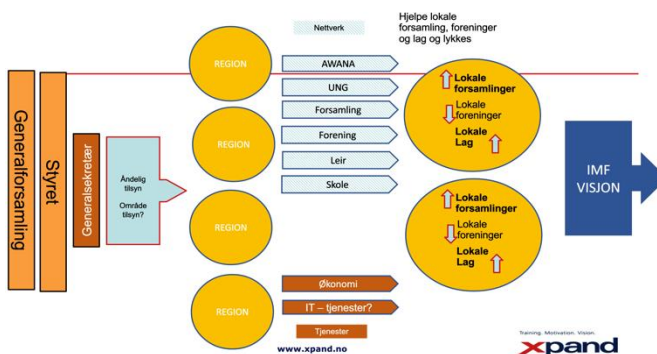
Generalforsamling

Styret

Generalsekretær

Åndelig tilsyn
Område tilsyn?

REGION

REGION

REGION

REGION

Nettverk

Hjelpe lokale forsamling, foreninger og lag og lykkes

AWANA

UNG

Forsamling

Forening

Leir

Skole

Lokale forsamlinger
Lokale foreninger
Lokale Lag

Lokale forsamlinger
Lokale foreninger
Lokale Lag

IMF VISJON

Økonomi

IT – tjenester?

Tjenester

www.xpand.no

Training. Motivation. Vision.
xpand